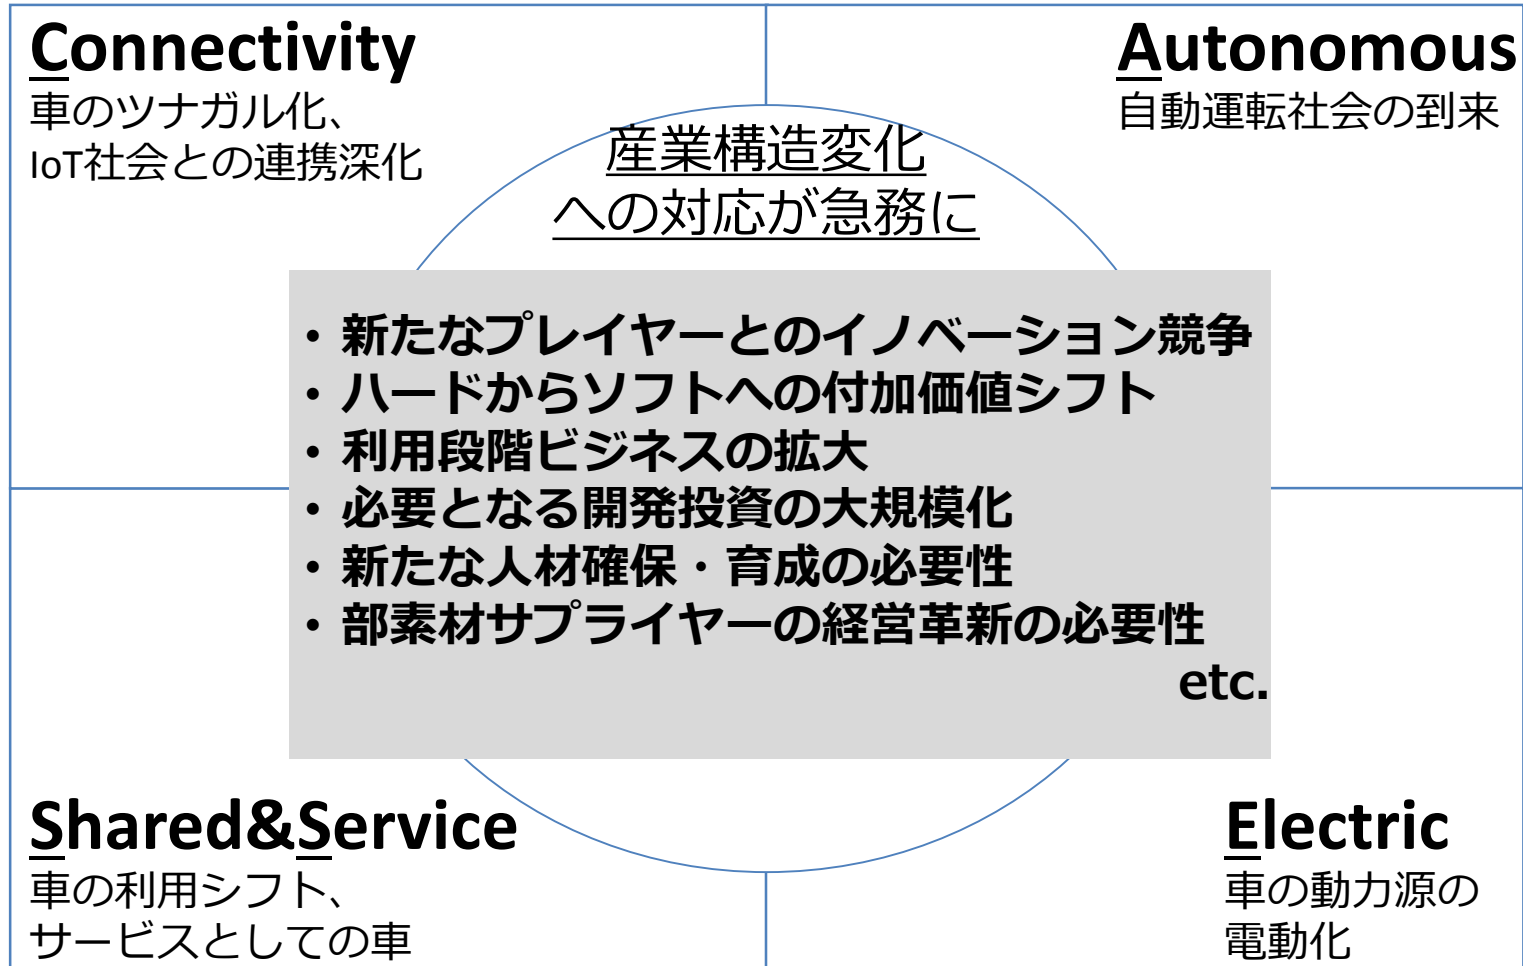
Connectivity
車のツナガル化、
IoT社会との連携深化

Autonomous
自動運転社会の到来

産業構造変化
への対応が急務に

・新たなプレイヤーとのイノベーション競争
・ハードからソフトへの付加価値シフト
・利用段階ビジネスの拡大
・必要となる開発投資の大規模化
・新たな人材確保・育成の必要性
・部素材サプライヤーの経営革新の必要性
etc.

Shared&Service
車の利用シフト、
サービスとしての車

Electric
車の動力源の
電動化